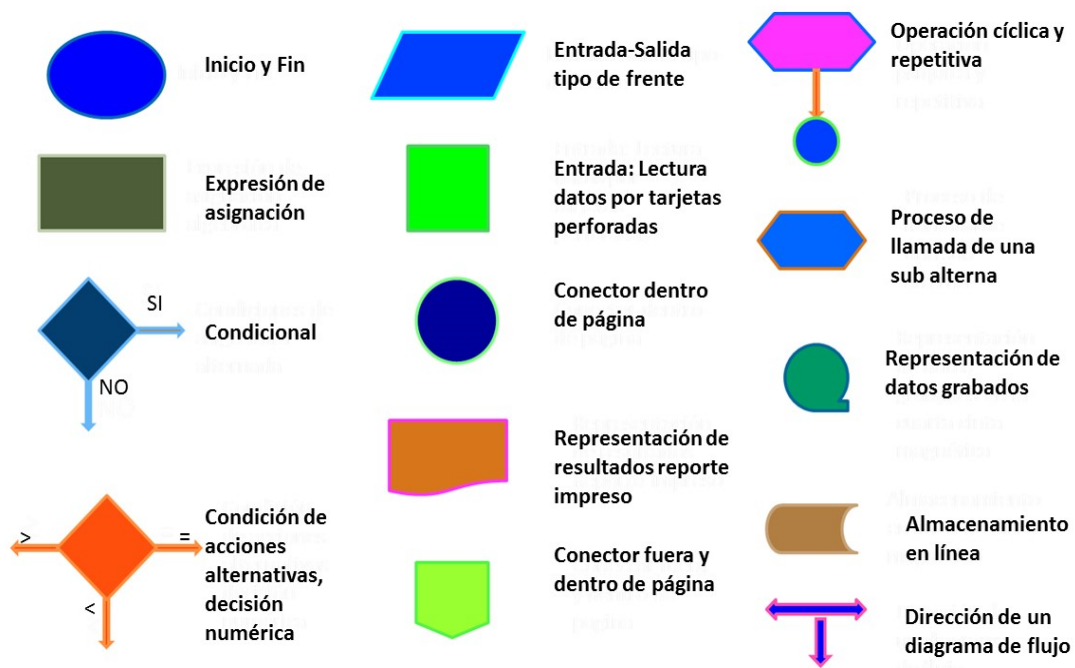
Inicio y Fin

Expresión de asignación

SI
Condicional
NO

>
=
<
Condición de acciones alternativas, decisión numérica

Entrada-Salida tipo de frente

Entrada: Lectura datos por tarjetas perforadas

Conector dentro de página

Representación de resultados reporte impreso

Conector fuera y dentro de página

Operación cíclica y repetitiva

Proceso de llamada de una sub alterna

Representación de datos grabados

Almacenamiento en línea

Dirección de un diagrama de flujo